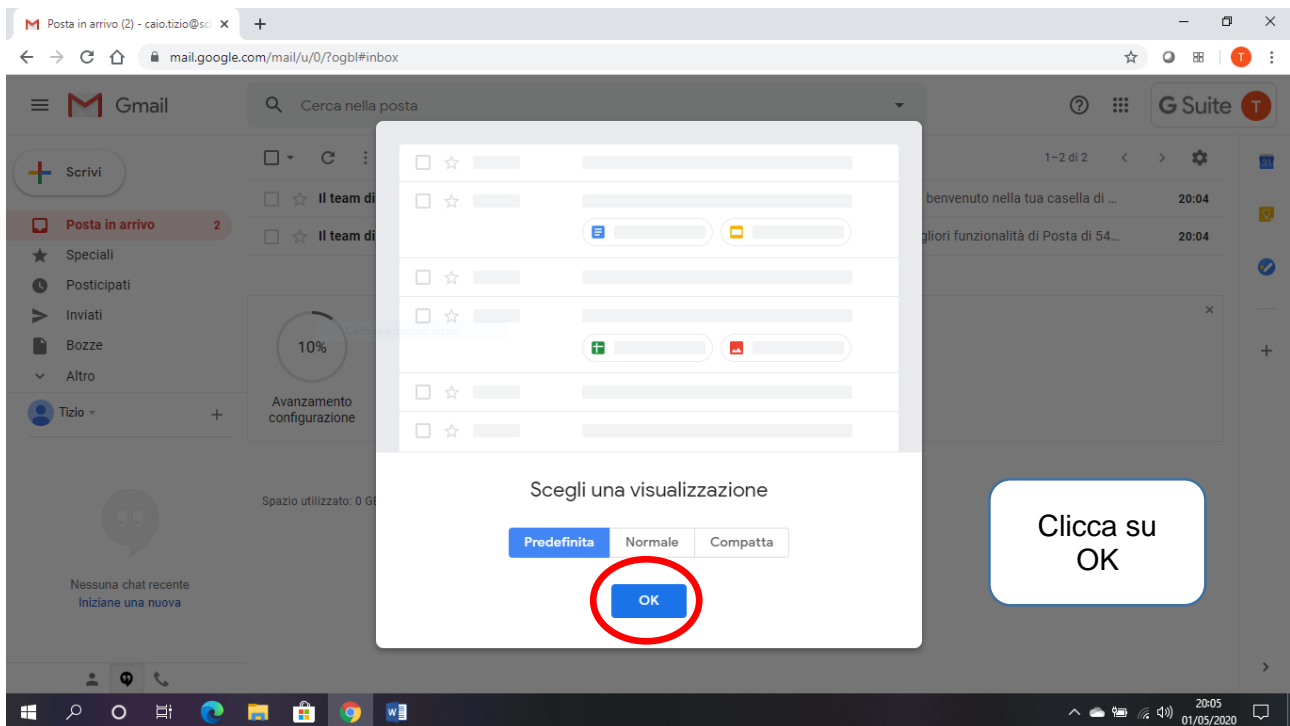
Posta in arrivo (2) - caio.tizio@sc

mail.google.com/mail/u/0/?ogbl#inbox

Gmail

Cerca nella posta

G Suite

Scrivi

Posta in arrivo 2

Speciali

Posticipati

Inviati

Bozze

Altro

Tizio

1–2 di 2

Il team di

Il team di

benvenuto nella tua casella di ...

20:04

gliori funzionalità di Posta di 54...

20:04

10%

Avanzamento configurazione

Spazio utilizzato: 0 GB

Nessuna chat recente

Iniziane una nuova

Scegli una visualizzazione

Predefinita

Normale

Compatta

OK

Clicca su OK

20:05

01/05/2020